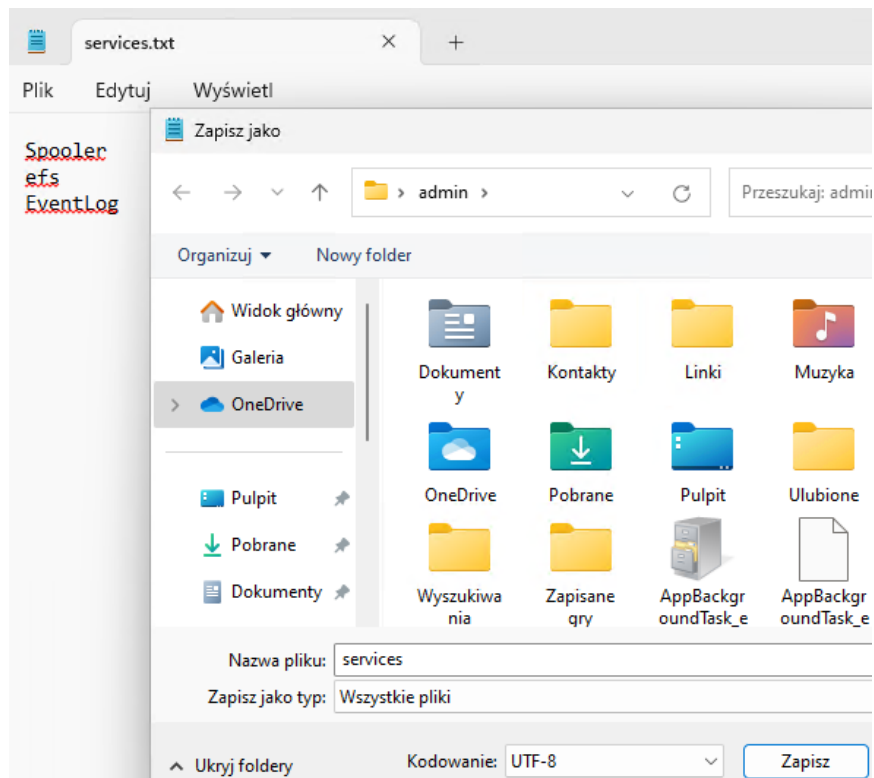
services.txt ✕ +

Plik Edytuj Wyświetl

Spooler
efs
EventLog

Zapisz jako

← → ⌄ ↑ admin › ⌄ ⟳ Przeszukaj: admi

Organizuj ▾ Nowy folder

Widok główny
Galeria
OneDrive
Pulpit
Pobrane
Dokumenty

Dokumenty
Kontakty
Linki
Muzyka
OneDrive
Pobrane
Pulpit
Ulubione
Wyszukiwania
Zapisane gry
AppBackgroundTask_e
AppBackgroundTask_e

Nazwa pliku: services
Zapisz jako typ: Wszystkie pliki

∧ Ukryj foldery Kodowanie: UTF-8 Zapisz